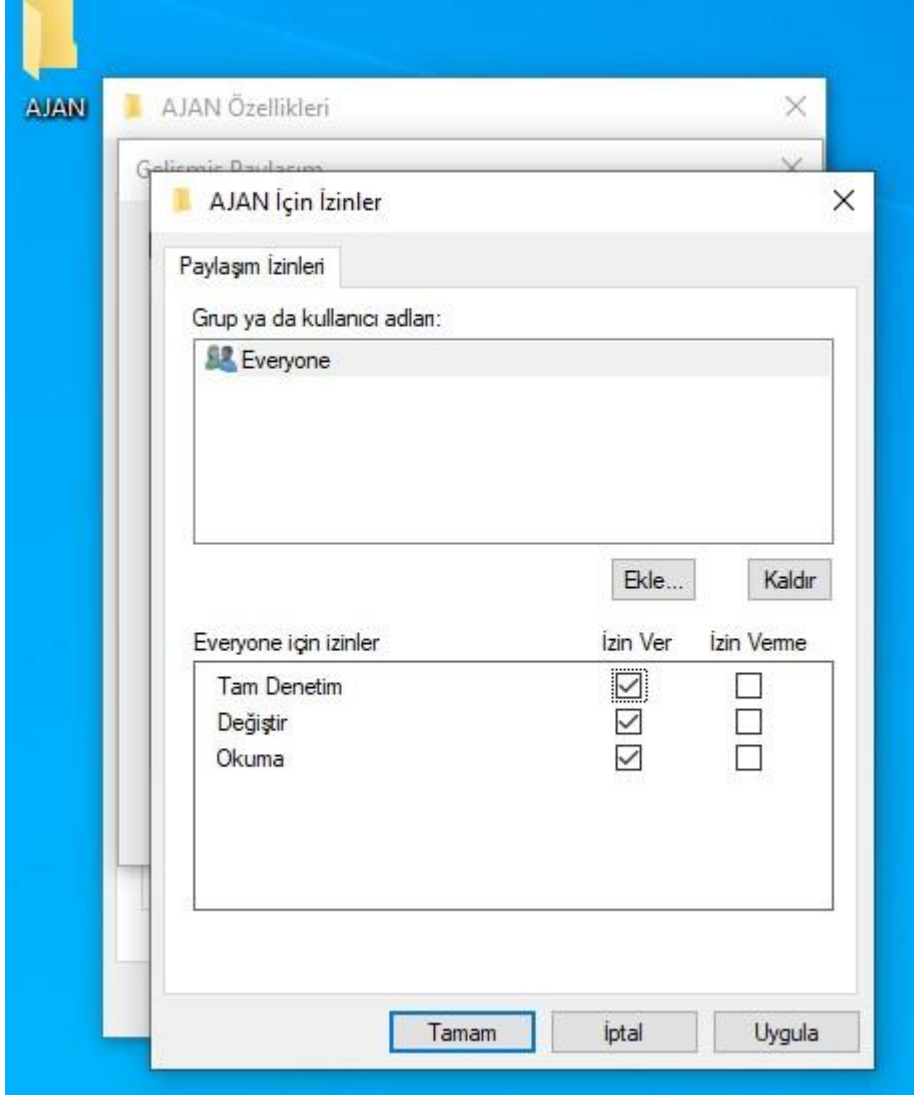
AJAN

AJAN Özellikleri

Gelişmiş Paylaşım

AJAN İçin İzinler

Paylaşım İzinleri

Grup ya da kullanıcı adları:

Everyone

Ekle...

Kaldır

| Everyone için izinler | İzin Ver | İzin Verme |
|---|---|---|
| Tam Denetim | ☑ | ☐ |
| Değiştir | ☑ | ☐ |
| Okuma | ☑ | ☐ |

Tamam

İptal

Uygula